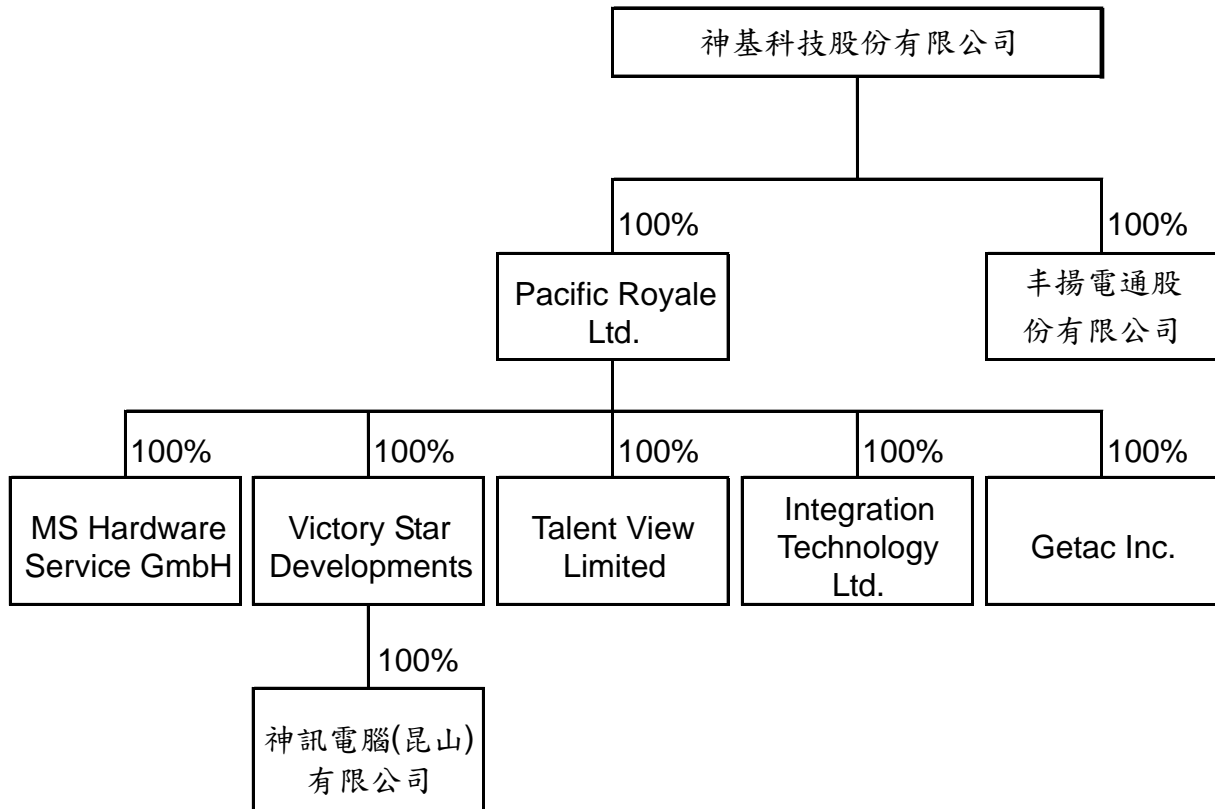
神基科技股份有限公司

100%

Pacific Royale Ltd.

100%

丰揚電通股份有限公司

100%

MS Hardware Service GmbH

100%

Victory Star Developments

100%

Talent View Limited

100%

Integration Technology Ltd.

100%

Getac Inc.

100%

神訊電腦(昆山)有限公司